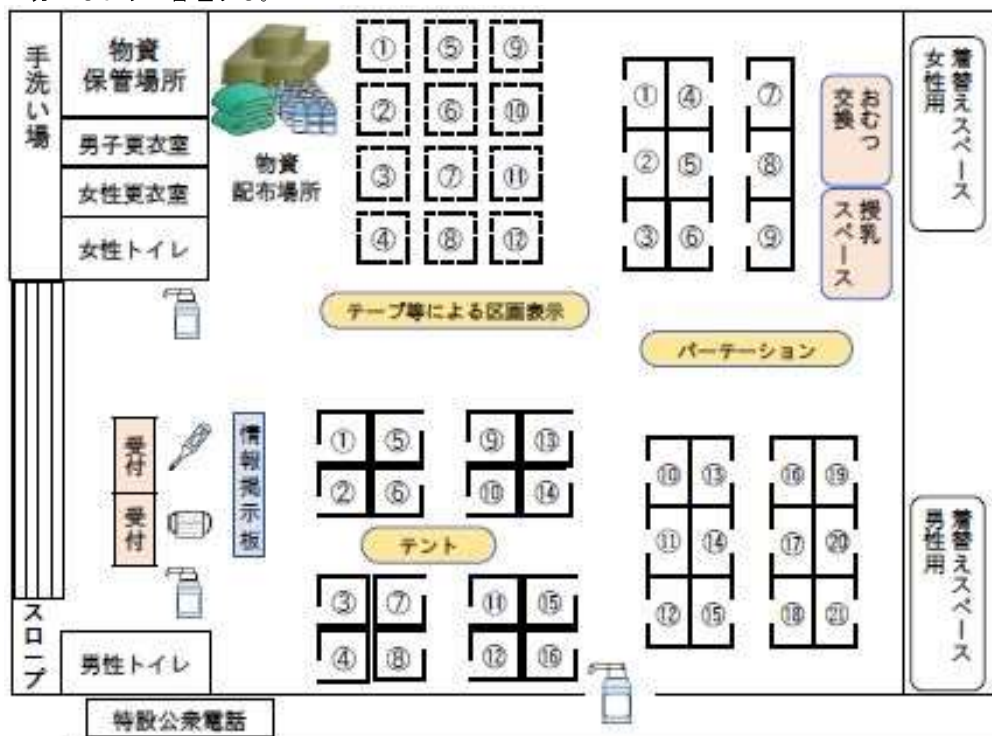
手洗い場

物資保管場所

男子更衣室

女性更衣室

女性トイレ

物資配布場所

①⑤⑨
②⑥⑩
③⑦⑪
④⑧⑫

①④⑦
②⑤⑧
③⑥⑨

おむつ交換

授乳スペース

女性用着替えスペース

テープ等による区画表示

パーテーション

受付

受付

情報掲示板

①⑤
②⑥

⑨⑬
⑩⑭

テント

③⑦
④⑧

⑪⑮
⑫⑯

⑩⑬
⑪⑭
⑫⑮

⑯⑲
⑰⑳
⑱㉑

男性用着替えスペース

スロープ

男性トイレ

特設公衆電話